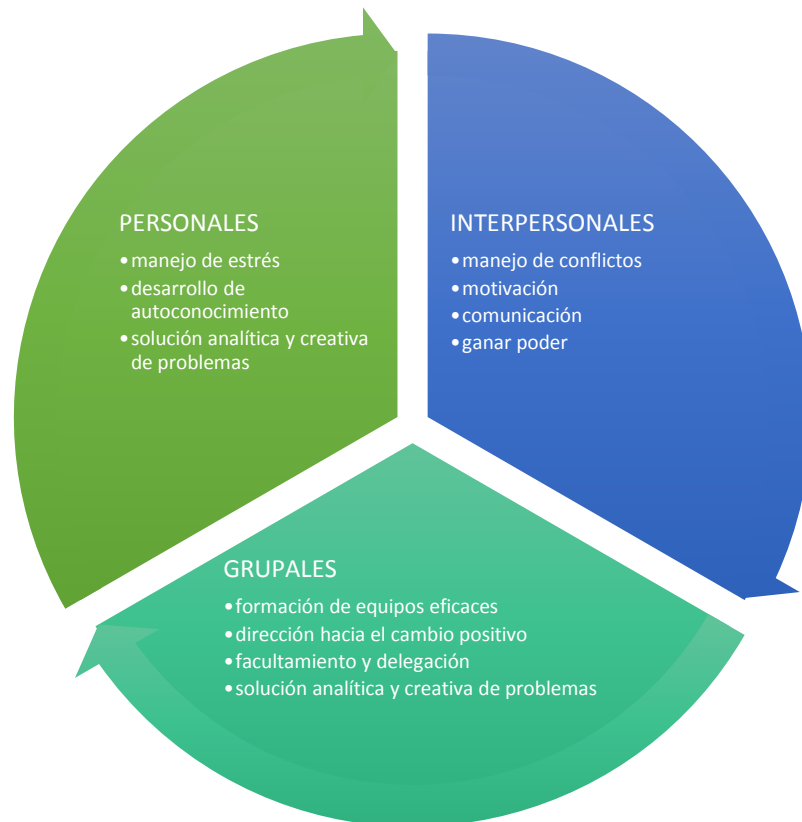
PERSONALES
•manejo de estrés
•desarrollo de autoconocimiento
•solución analítica y creativa de problemas

INTERPERSONALES
•manejo de conflictos
•motivación
•comunicación
•ganar poder

GRUPALES
•formación de equipos eficaces
•dirección hacia el cambio positivo
•facultamiento y delegación
•solución analítica y creativa de problemas